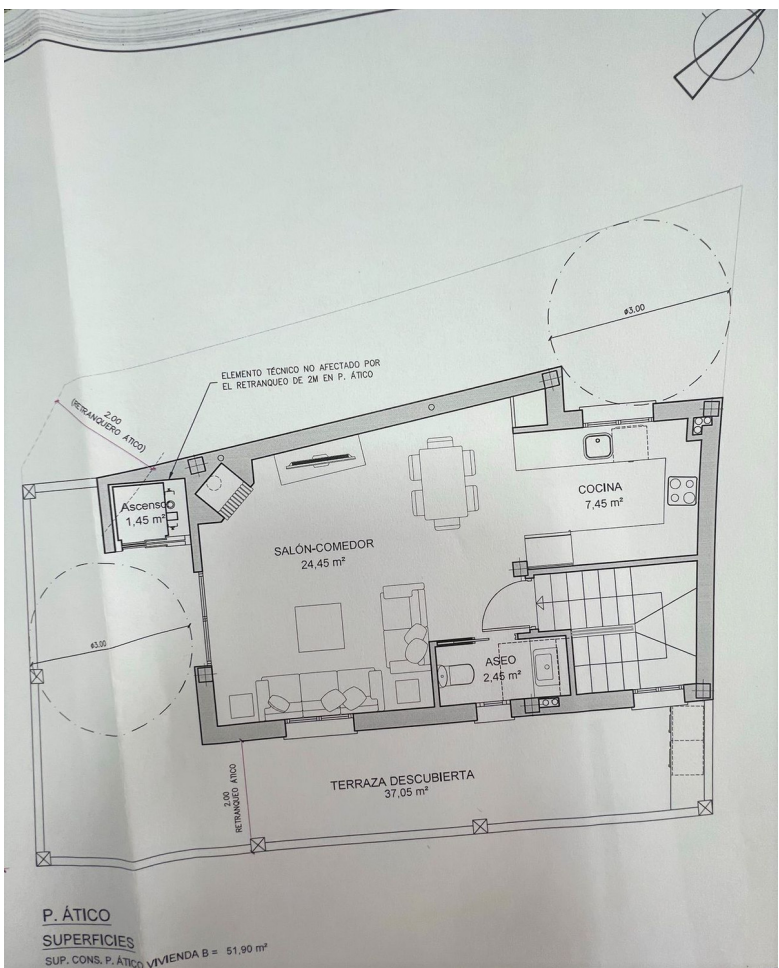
ø3,00

ELEMENTO TÉCNICO NO AFECTADO POR EL RETRANQUEO DE 2M EN P. ÁTICO

2,00 (RETRANQUEO ÁTICO)

Ascensor 1,45 m²

COCINA 7,45 m²

SALÓN-COMEDOR 24,45 m²

ø3,00

ASEO 2,45 m²

2,00 RETRANQUEO ÁTICO

TERRAZA DESCUBIERTA 37,05 m²

P. ÁTICO

SUPERFICIES

SUP. CONS. P. ÁTICO VIVIENDA B = 51,90 m²